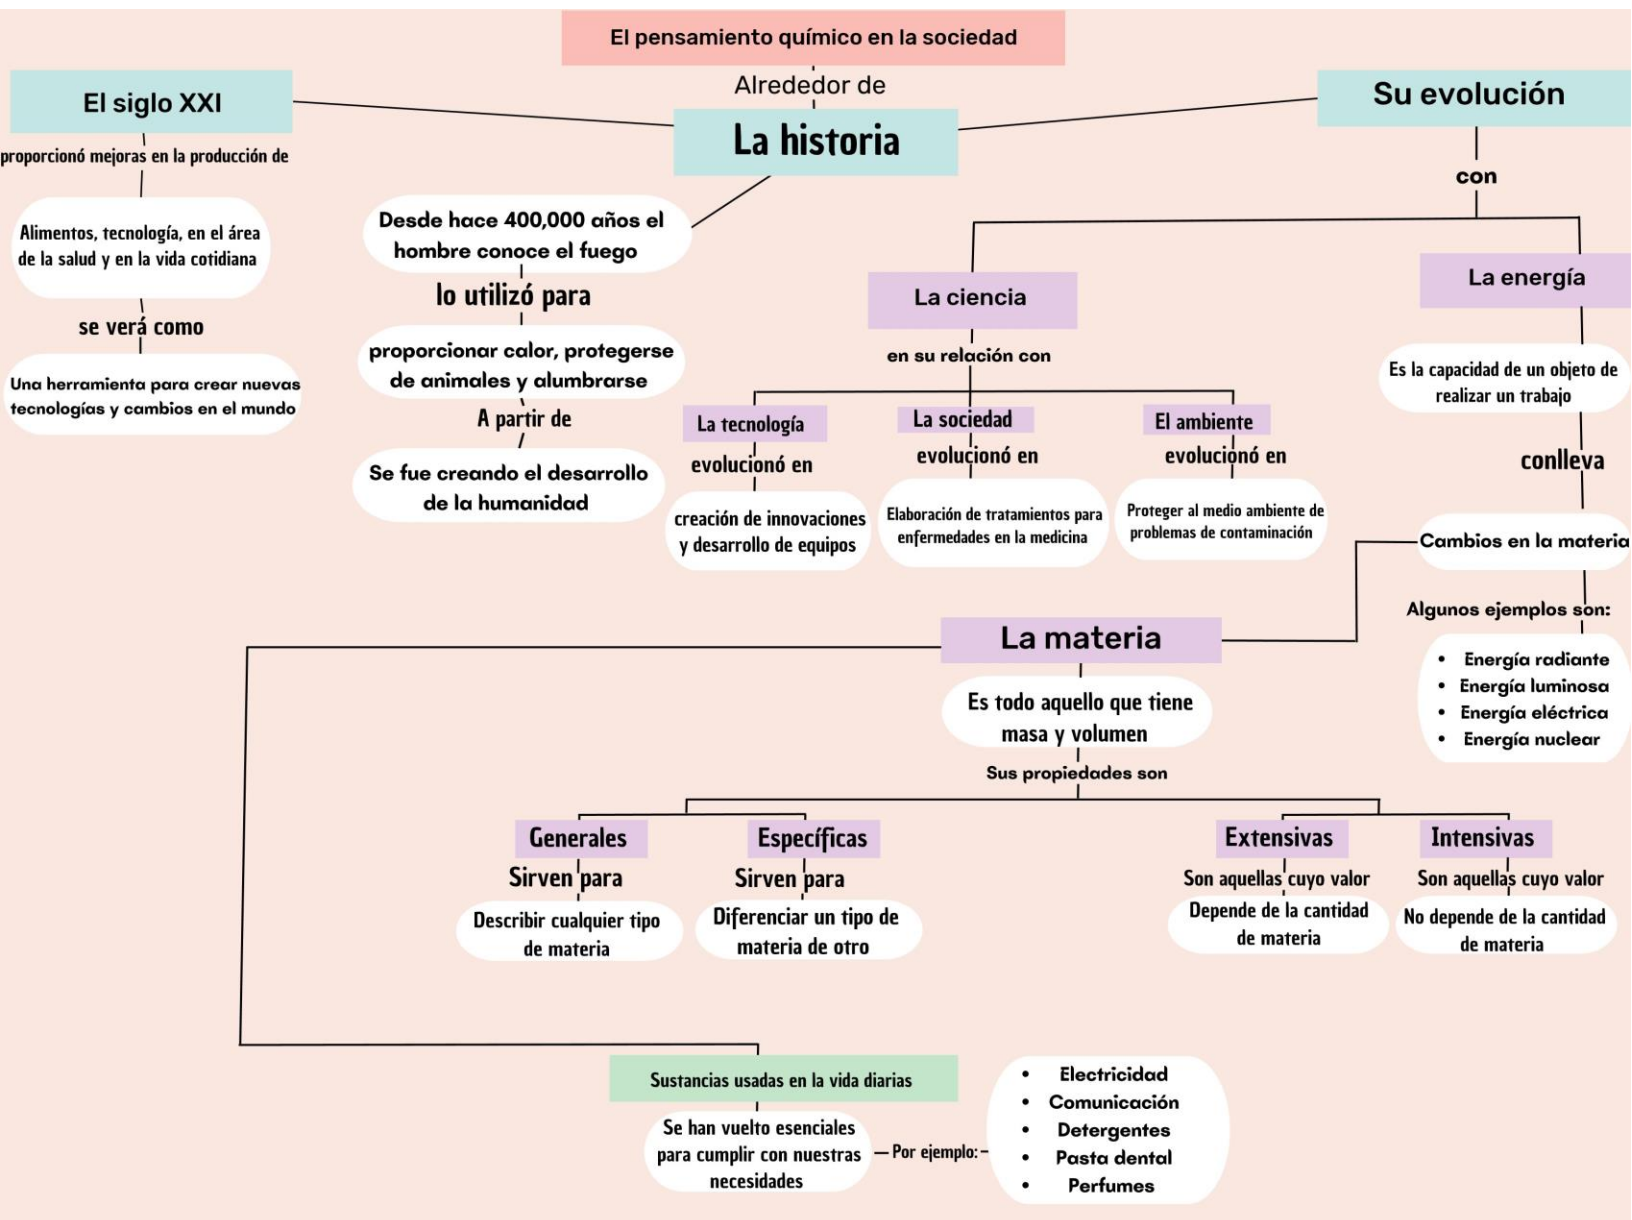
El pensamiento químico en la sociedad

Alrededor de

La historia

El siglo XXI

proporcionó mejoras en la producción de

Alimentos, tecnología, en el área de la salud y en la vida cotidiana

se verá como

Una herramienta para crear nuevas tecnologías y cambios en el mundo

Desde hace 400,000 años el hombre conoce el fuego

lo utilizó para

proporcionar calor, protegerse de animales y alumbrarse

A partir de

Se fue creando el desarrollo de la humanidad

Su evolución

con

La ciencia

en su relación con

La tecnología

evolucionó en

creación de innovaciones y desarrollo de equipos

La sociedad

evolucionó en

Elaboración de tratamientos para enfermedades en la medicina

El ambiente

evolucionó en

Proteger al medio ambiente de problemas de contaminación

La energía

Es la capacidad de un objeto de realizar un trabajo

conlleva

Cambios en la materia

Algunos ejemplos son:

- Energía radiante
- Energía luminosa
- Energía eléctrica
- Energía nuclear

La materia

Es todo aquello que tiene masa y volumen

Sus propiedades son

Generales

Sirven para

Describir cualquier tipo de materia

Específicas

Sirven para

Diferenciar un tipo de materia de otro

Extensivas

Son aquellas cuyo valor

Depende de la cantidad de materia

Intensivas

Son aquellas cuyo valor

No depende de la cantidad de materia

Sustancias usadas en la vida diarias

Se han vuelto esenciales para cumplir con nuestras necesidades

Por ejemplo:

- Electricidad
- Comunicación
- Detergentes
- Pasta dental
- Perfumes